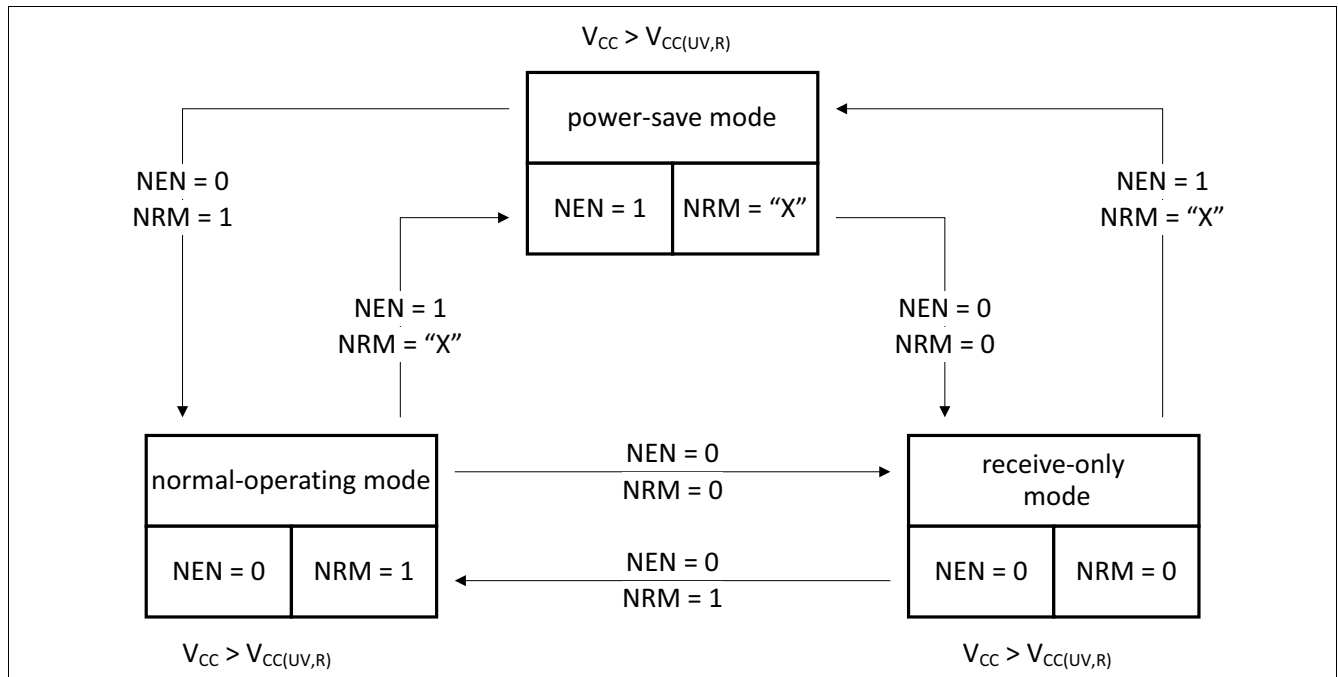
$V_{CC} > V_{CC(UV,R)}$

power-save mode

NEN = 1

NRM = “X”

NEN = 0
NRM = 1

NEN = 1
NRM = “X”

NEN = 0
NRM = 0

NEN = 1
NRM = “X”

normal-operating mode

NEN = 0

NRM = 1

NEN = 0
NRM = 0

NEN = 0
NRM = 1

receive-only mode

NEN = 0

NRM = 0

$V_{CC} > V_{CC(UV,R)}$

$V_{CC} > V_{CC(UV,R)}$